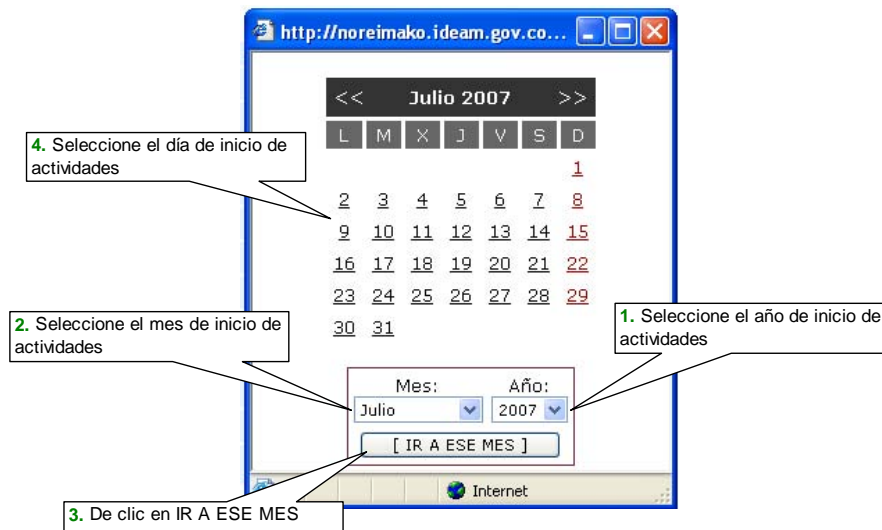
http://noreimako.ideam.gov.co...

<< Julio 2007 >>

| L | M | X | J | V | S | D |
|---|---|---|---|---|---|---|
| | | | | | | 1 |
| 2 | 3 | 4 | 5 | 6 | 7 | 8 |
| 9 | 10 | 11 | 12 | 13 | 14 | 15 |
| 16 | 17 | 18 | 19 | 20 | 21 | 22 |
| 23 | 24 | 25 | 26 | 27 | 28 | 29 |
| 30 | 31 | | | | | |

4. Seleccione el día de inicio de actividades

2. Seleccione el mes de inicio de actividades

1. Seleccione el año de inicio de actividades

Mes: Julio

Año: 2007

[ IR A ESE MES ]

3. De clic en IR A ESE MES

Internet